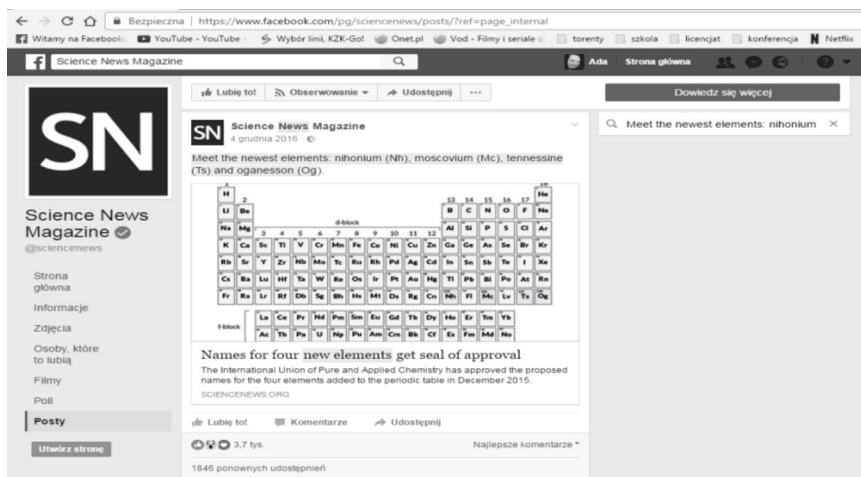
Bezpieczna | https://www.facebook.com/pg/sciencenews/posts/?ref=page_internal

Witamy na Facebook | YouTube - YouTube | Wybór linii, KZK-Go! | Onet.pl | Vod - Filmy i seriale | torenty | szkola | licencjat | konferencja | Netflix

Science News Magazine

Ada | Strona główna

SN

Science News Magazine

@sciencenews

Strona główna

Informacje

Zdjęcia

Osoby, które to lubią

Filmy

Poll

Posty

Utwórz stronę

Lubię to! | Obserwowanie | Udostępnij | ...

Dowiedz się więcej

Meet the newest elements: nihonium ×

Science News Magazine
4 grudnia 2016

Meet the newest elements: nihonium (Nh), moscovium (Mc), tennessine (Ts) and oganesson (Og).

H He
Li Be B C N O F Ne
Na Mg Al Si P S Cl Ar
K Ca Sc Ti V Cr Mn Fe Co Ni Cu Zn Ga Ge As Se Br Kr
Rb Sr Y Zr Nb Mo Tc Ru Rh Pd Ag Cd In Sn Sb Te I Xe
Cs Ba Lu Hf Ta W Re Os Ir Pt Au Hg Tl Pb Bi Po At Rn
Fr Ra Lr Rf Db Sg Bh Hs Mt Ds Rg Cn Nh Fl Mc Lv Ts Og
d-block
f-block
La Ce Pr Nd Pm Sm Eu Gd Tb Dy Ho Er Tm Yb
Ac Th Pa U Np Pu Am Cm Bk Cf Es Fm Md No

Names for four new elements get seal of approval

The International Union of Pure and Applied Chemistry has approved the proposed names for the four elements added to the periodic table in December 2015.

SCIENCENEWS.ORG

Lubię to! | Komentarze | Udostępnij

3,7 tys. | Najlepsze komentarze

1846 ponownych udostępnień